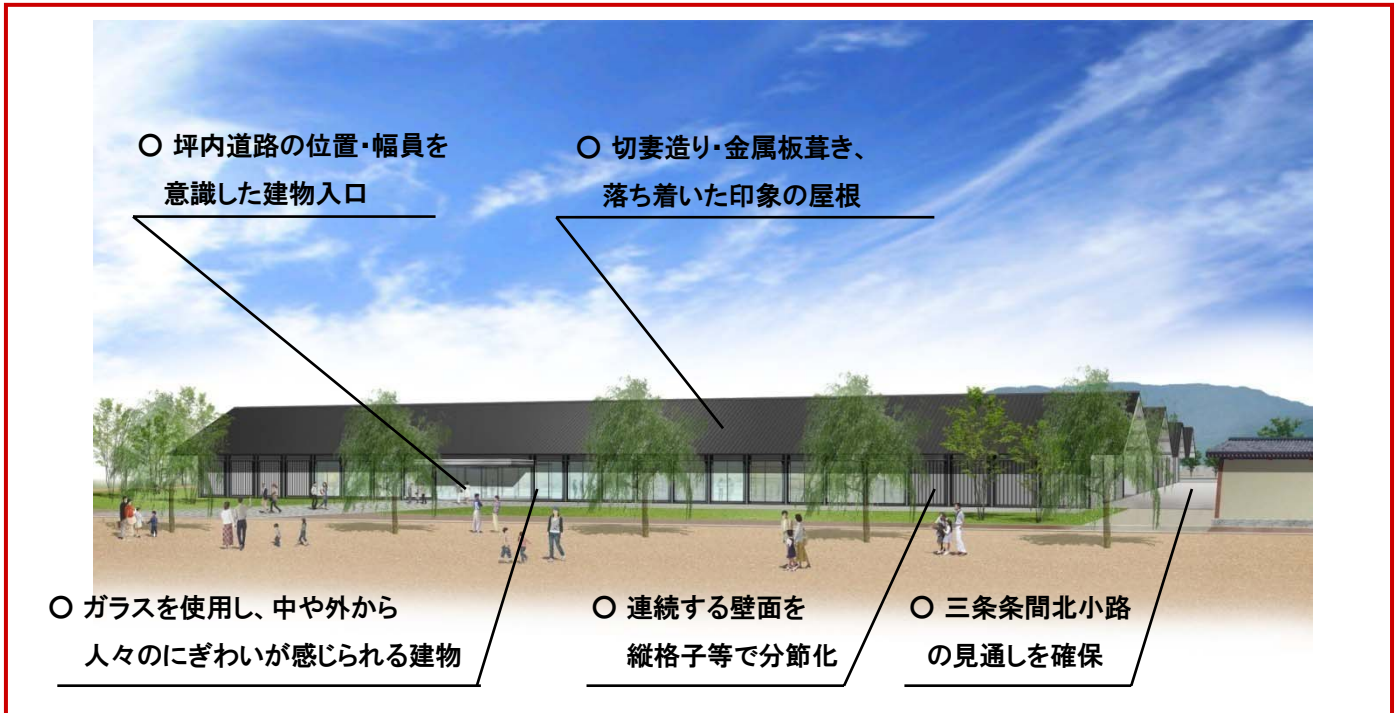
○ 坪内道路の位置・幅員を意識した建物入口

○ 切妻造り・金属板葺き、落ち着いた印象の屋根

○ ガラスを使用し、中や外から人々のにぎわいが感じられる建物

○ 連続する壁面を縦格子等で分節化

○ 三条条間北小路の見通しを確保